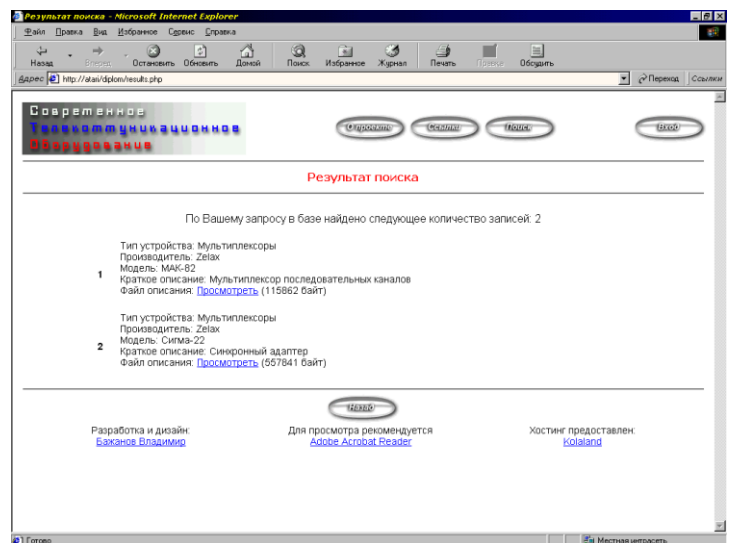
Результат поиска - Microsoft Internet Explorer

Файл Правка Вид Избранное Сервис Справка

Назад Вперед Остановить Обновить Домой Поиск Избранное Журнал Печать Правка Обсудить

Адрес http://atavi/diplom/results.php Переход Ссылки

Современное
Телекоммуникационное
Оборудование

О проекте Ссылки Поиск Вход

Результат поиска

По Вашему запросу в базе найдено следующее количество записей: 2

1
Тип устройства: Мультиплексоры
Производитель: Zelax
Модель: МАК-82
Краткое описание: Мультиплексор последовательных каналов
Файл описания: Просмотреть (115862 байт)

2
Тип устройства: Мультиплексоры
Производитель: Zelax
Модель: Сигма-22
Краткое описание: Синхронный адаптер
Файл описания: Просмотреть (557841 байт)

Назад

Разработка и дизайн:
Бажанов Владимир

Для просмотра рекомендуется
Adobe Acrobat Reader

Хостинг предоставлен:
Kolaland

Готово

Местная интрасеть